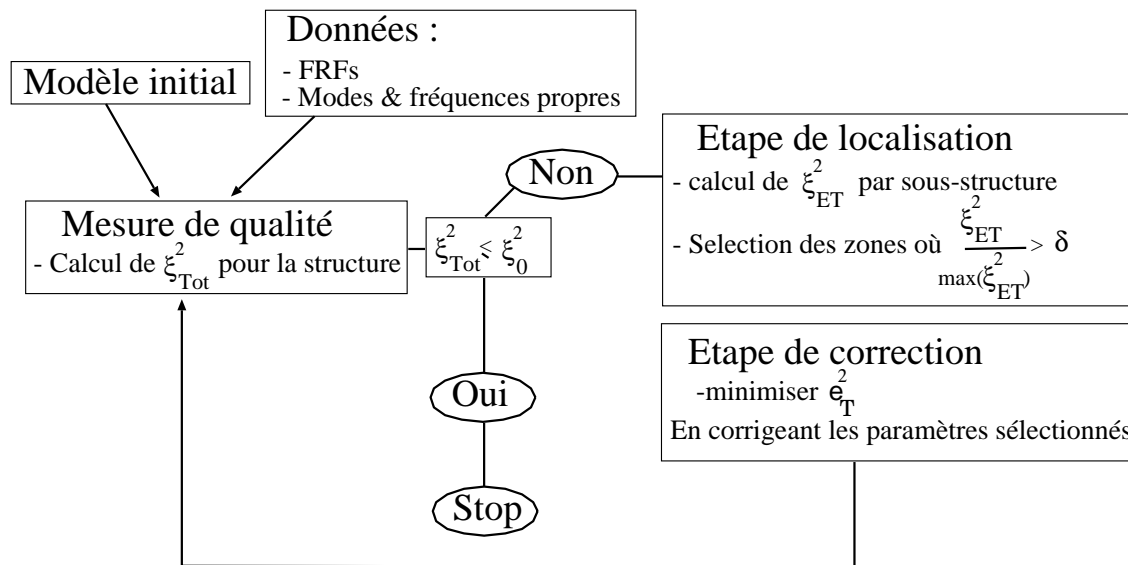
Données :
- FRFs
- Modes & fréquences propres

Modèle initial

Mesure de qualité
- Calcul de $\xi^2_{Tot}$ pour la structure

$\xi^2_{Tot} \leq \xi^2_0$

Non

Etape de localisation
- calcul de $\xi^2_{ET}$ par sous-structure
- Selection des zones où $\frac{\xi^2_{ET}}{\max(\xi^2_{ET})} > \delta$

Etape de correction
-minimiser $e^2_T$
En corrigeant les paramètres sélectionnés

Oui

Stop